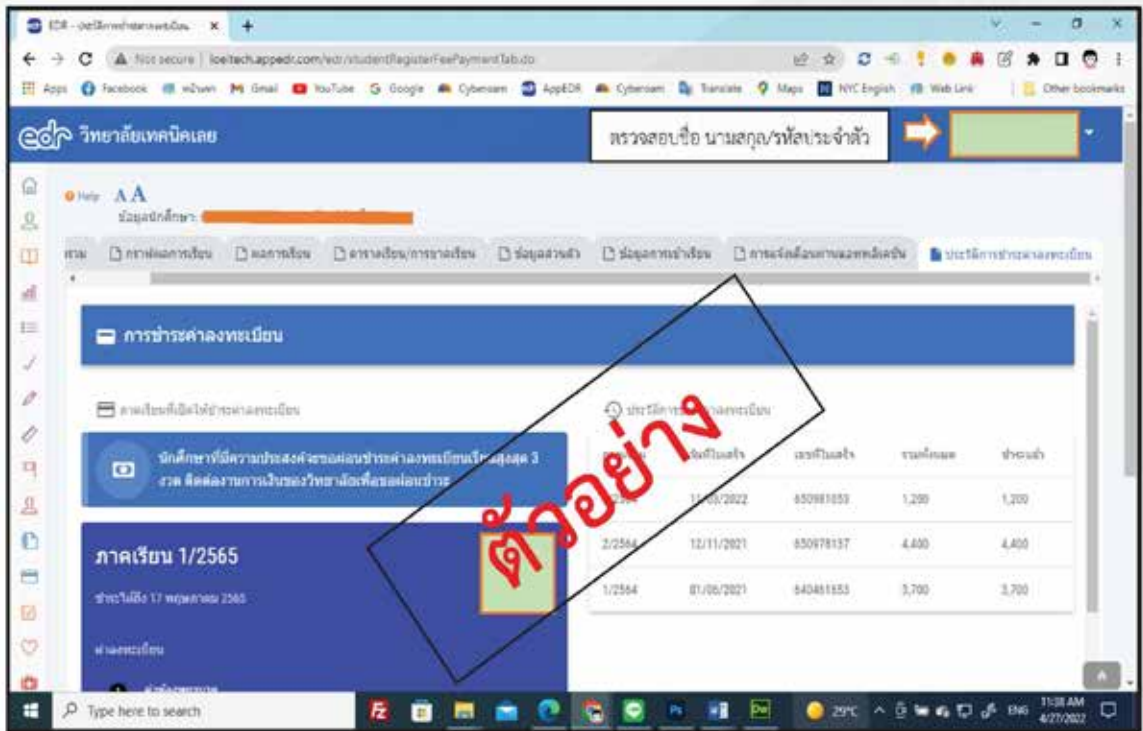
EDR - ประวัติการชำระค่าลงทะเบียน ×
Not secure | loeitech.appedr.com/edr/studentRegisterFeePaymentTab.do
Apps Facebook Gmail YouTube Google Cyberoam AppEDR Cyberoam Translate Maps NYC English Web Link Other bookmarks

วิทยาลัยเทคนิคเลย
ตรวจสอบชื่อ นามสกุล/รหัสประจำตัว

Help A A
ข้อมูลนักศึกษา :

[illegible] ผลการเรียน ตารางเรียน/การลงเรียน ข้อมูลส่วนตัว ข้อมูลการเข้าเรียน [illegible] ประวัติการชำระค่าลงทะเบียน

การชำระค่าลงทะเบียน

ภาคเรียนที่เปิดให้ชำระค่าลงทะเบียน

นักศึกษาที่มีความประสงค์จะขอผ่อนชำระค่าลงทะเบียนเรียนสูงสุด 3 งวด ติดต่องานการเงินของวิทยาลัยเพื่อขอผ่อนชำระ

ภาคเรียน 1/2565
ชำระได้ถึง 17 พฤษภาคม 2565

ค่าลงทะเบียน

ประวัติการชำระค่าลงทะเบียน

| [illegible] | วันที่ใบเสร็จ | เลขที่ใบเสร็จ | รวมทั้งหมด | ชำระแล้ว |
|---|---|---|---|---|
| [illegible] | 11/05/2022 | 650981053 | 1,200 | 1,200 |
| 2/2564 | 12/11/2021 | 650978137 | 4,400 | 4,400 |
| 1/2564 | 01/06/2021 | 640461653 | 3,700 | 3,700 |

ตัวอย่าง

Type here to search
29°C ENG 11:38 AM 4/27/2022